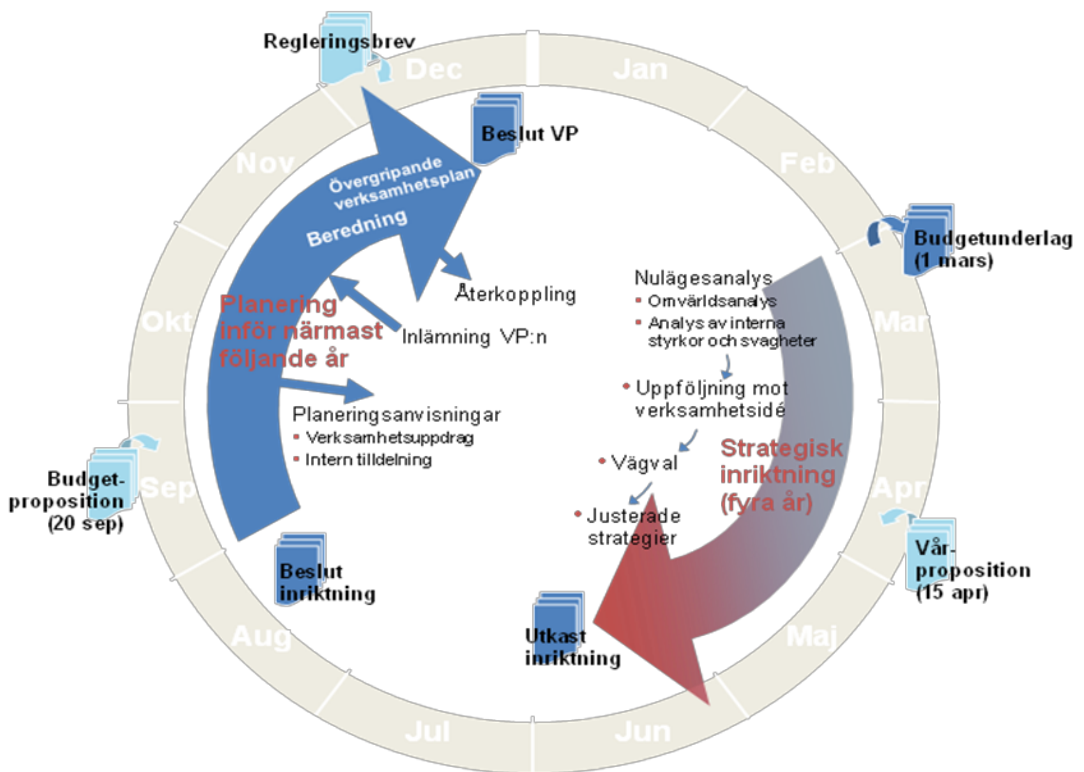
Regleringsbrev

Dec

Jan

Beslut VP

Feb

Nov

Övergripande verksamhetsplan

Beredning

Budgetunderlag (1 mars)

Återkoppling

Nulägesanalys
• Omvärldsanalys
• Analys av interna styrkor och svagheter

Planering inför närmast följande år

Okt

Inlämning VP:n

Mar

• Uppföljning mot verksamhetsidé

Planeringsanvisningar
• Verksamhetsuppdrag
• Intern tilldelning

Strategisk inriktning (fyra år)

• Vägval

Budget-proposition (20 sep)

Sep

Apr

• Justerade strategier

Vår-proposition (15 apr)

Beslut inriktning

Aug

Utkast inriktning

Maj

Jul

Jun